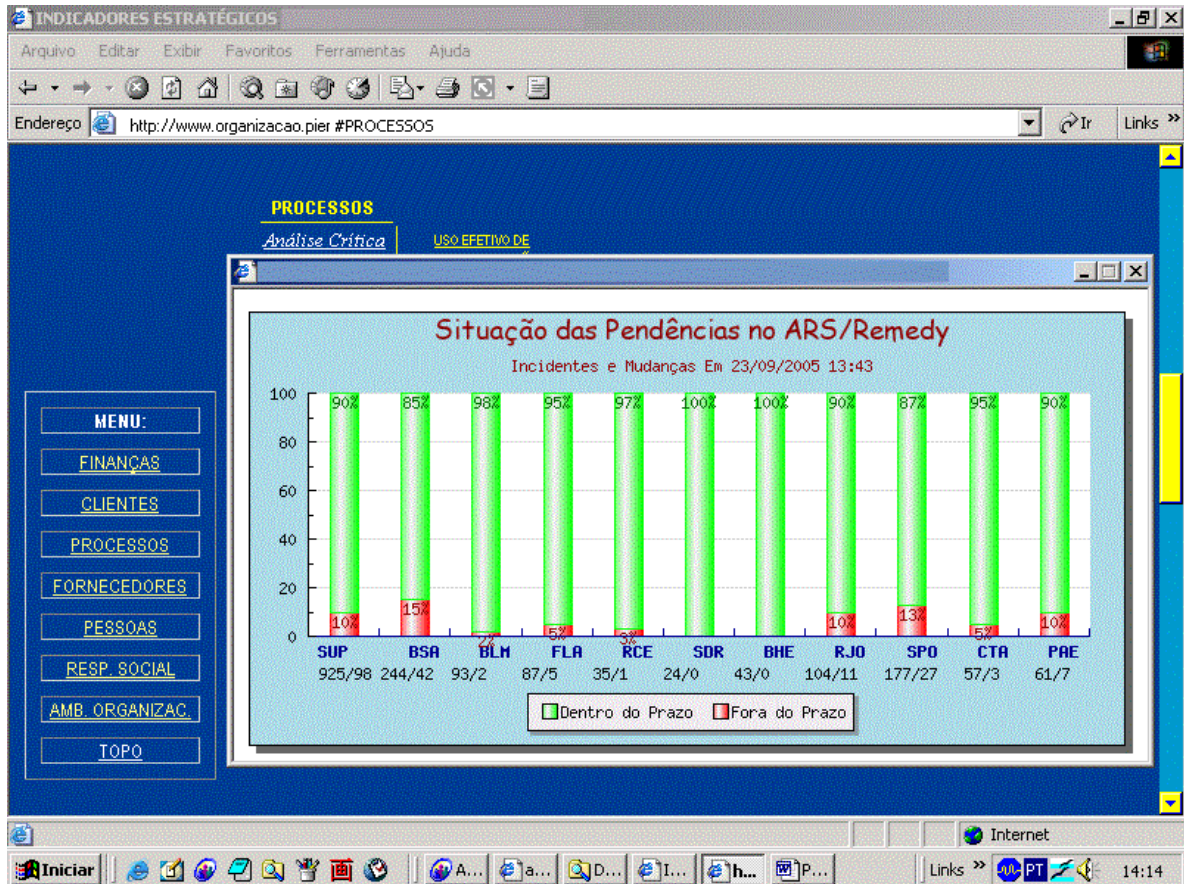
INDICADORES ESTRATÉGICOS

Arquivo Editar Exibir Favoritos Ferramentas Ajuda

Endereço http://www.organizacao.pier #PROCESSOS Ir Links »

PROCESSOS

Análise Crítica

USO EFETIVO DE

Situação das Pendências no ARS/Remedy

Incidentes e Mudanças Em 23/09/2005 13:43

| | SUP | BSA | BLM | FLA | RCE | SDR | BHE | RJO | SPO | CTA | PAE |
|---|---|---|---|---|---|---|---|---|---|---|---|
| Dentro do Prazo | 90% | 85% | 98% | 95% | 97% | 100% | 100% | 90% | 87% | 95% | 90% |
| Fora do Prazo | 10% | 15% | 2% | 5% | 3% | | | 10% | 13% | 5% | 10% |
| | 925/98 | 244/42 | 93/2 | 87/5 | 35/1 | 24/0 | 43/0 | 104/11 | 177/27 | 57/3 | 61/7 |

100
80
60
40
20
0

Dentro do Prazo Fora do Prazo

MENU:

FINANÇAS

CLIENTES

PROCESSOS

FORNECEDORES

PESSOAS

RESP. SOCIAL

AMB. ORGANIZAC.

TOPO

Internet

Iniciar A... a... D... I... h... P... Links » PT 14:14